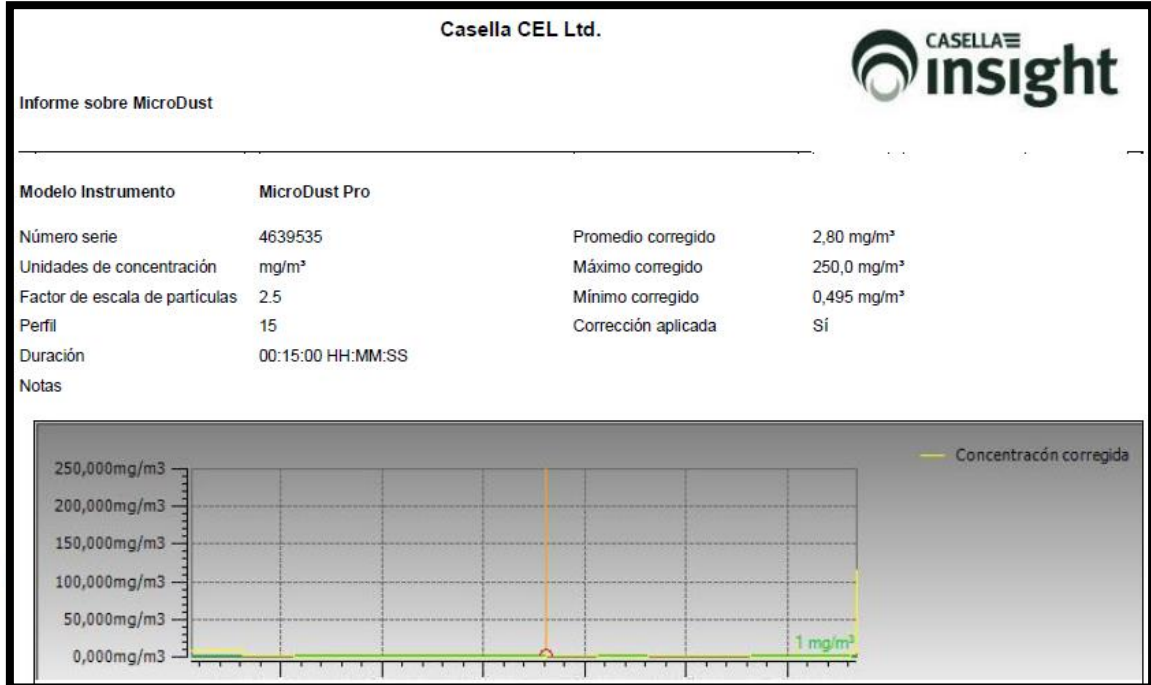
Casella CEL Ltd.

CASELLA insight

Informe sobre MicroDust

| | | | |
|---|---|---|---|
| **Modelo Instrumento** | **MicroDust Pro** | | |
| Número serie | 4639535 | Promedio corregido | 2,80 mg/m³ |
| Unidades de concentración | mg/m³ | Máximo corregido | 250,0 mg/m³ |
| Factor de escala de partículas | 2.5 | Mínimo corregido | 0,495 mg/m³ |
| Perfil | 15 | Corrección aplicada | Sí |
| Duración | 00:15:00 HH:MM:SS | | |
| Notas | | | |

Concentracón corregida

250,000mg/m3
200,000mg/m3
150,000mg/m3
100,000mg/m3
50,000mg/m3
0,000mg/m3

1 mg/m³